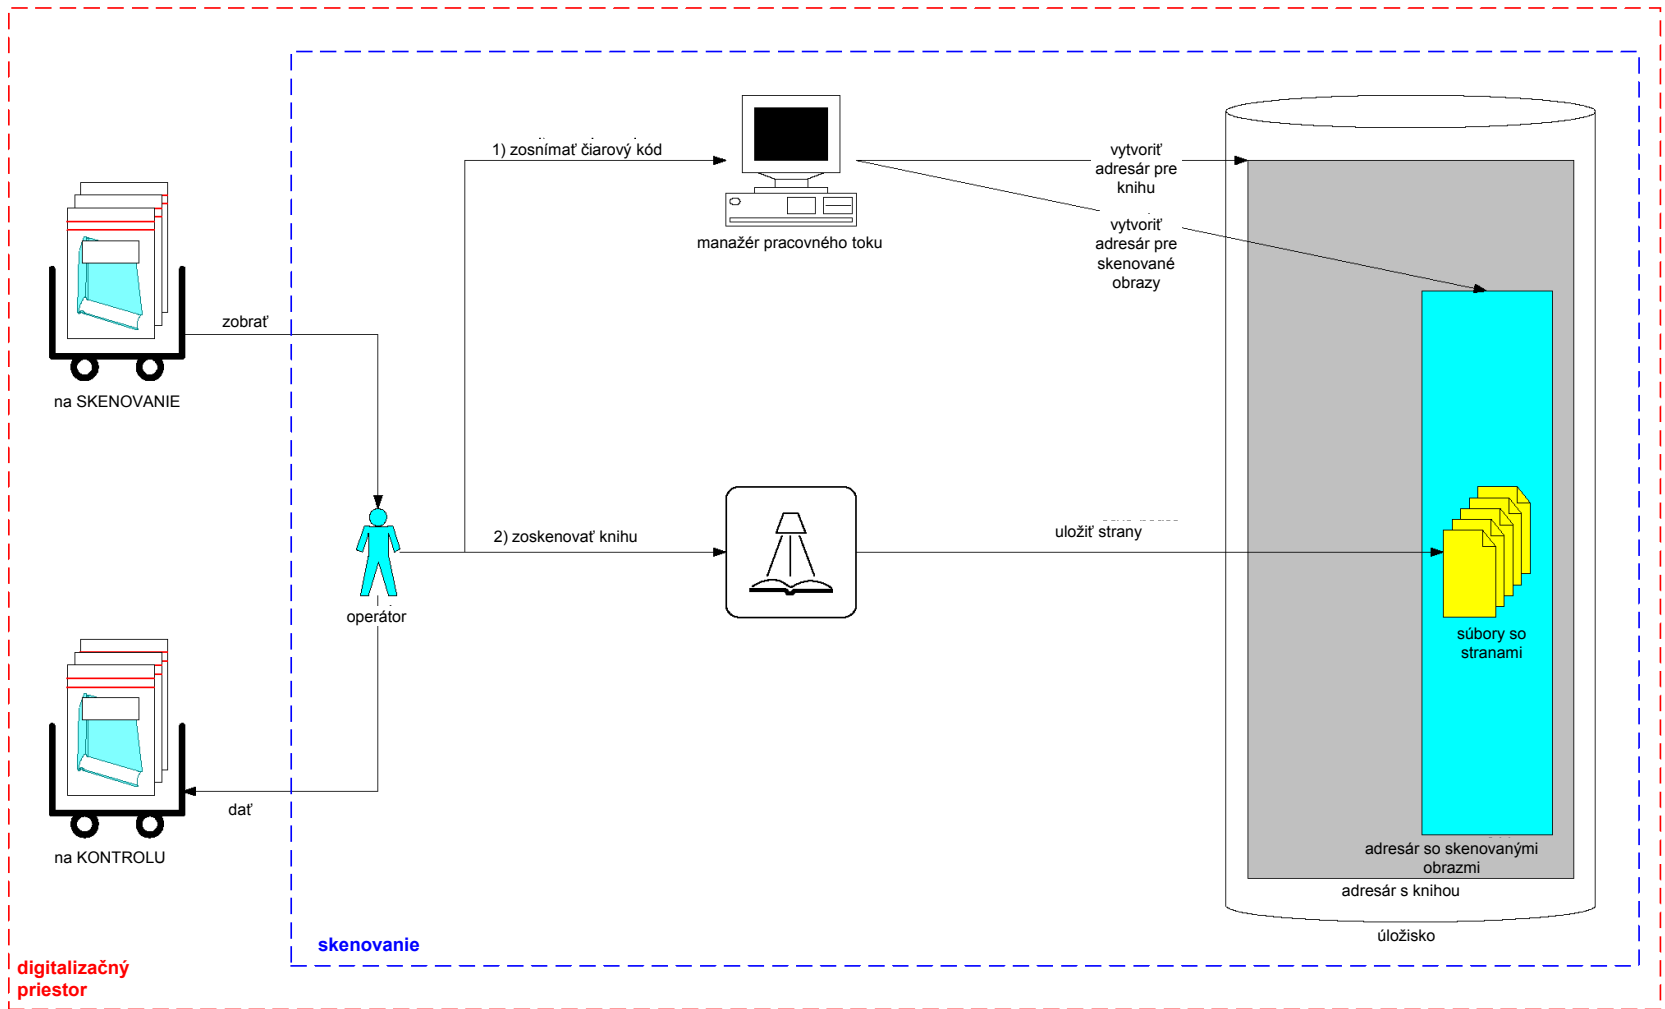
1) zosnímať čiarový kód

manažér pracovného toku

vytvoriť adresár pre knihu

vytvoriť adresár pre skenované obrazy

zobrať

na SKENOVANIE

operátor

2) zoskenovať knihu

uložiť strany

súbory so stranami

adresár so skenovanými obrazmi

adresár s knihou

úložisko

dať

na KONTROLU

skenovanie

digitalizačný priestor